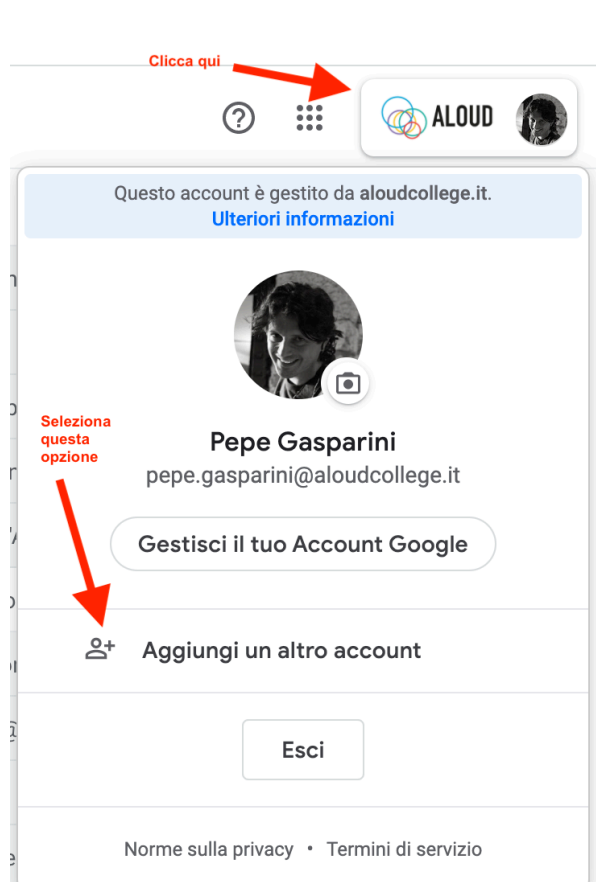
Clicca qui

ALOUD

Questo account è gestito da **aloudcollege.it**.
Ulteriori informazioni

Seleziona questa opzione

Pepe Gasparini
pepe.gasparini@aloudcollege.it

Gestisci il tuo Account Google

Aggiungi un altro account

Esci

Norme sulla privacy • Termini di servizio